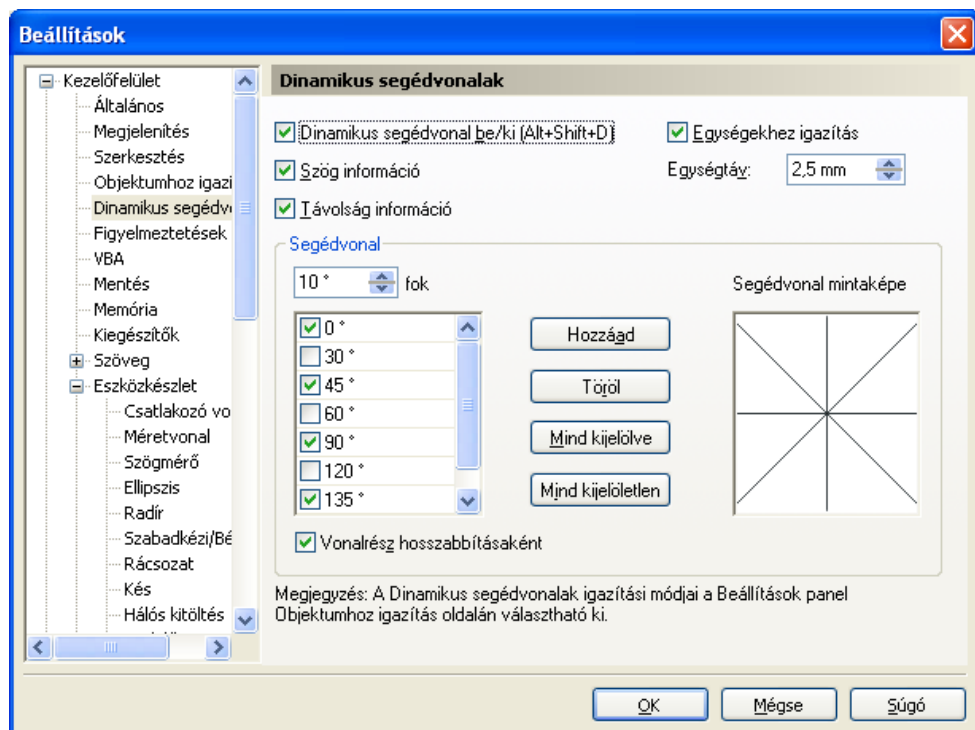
Beállítások

Kezelőfelület
Általános
Megjelenítés
Szerkesztés
Objektumhoz igazi
Dinamikus segédv
Figyelmeztetések
VBA
Mentés
Memória
Kiegészítők
Szöveg
Eszközkészlet
Csatlakozó vo
Méretvonal
Szögmérő
Ellipszis
Radír
Szabadkézi/Bé
Rácsozat
Kés
Hálós kitöltés

Dinamikus segédvonalak

Dinamikus segédvonal be/ki (Alt+Shift+D)
Szög információ
Távolság információ

Egységekhez igazítás
Egységtáv: 2,5 mm

Segédvonal
10 ° fok

0 °
30 °
45 °
60 °
90 °
120 °
135 °

Hozzáad
Töröl
Mind kijelölve
Mind kijelöletlen

Segédvonal mintaképe

Vonalrész hosszabbításaként

Megjegyzés: A Dinamikus segédvonalak igazítási módjai a Beállítások panel Objektumhoz igazítás oldalán választható ki.

OK
Mégse
Súgó